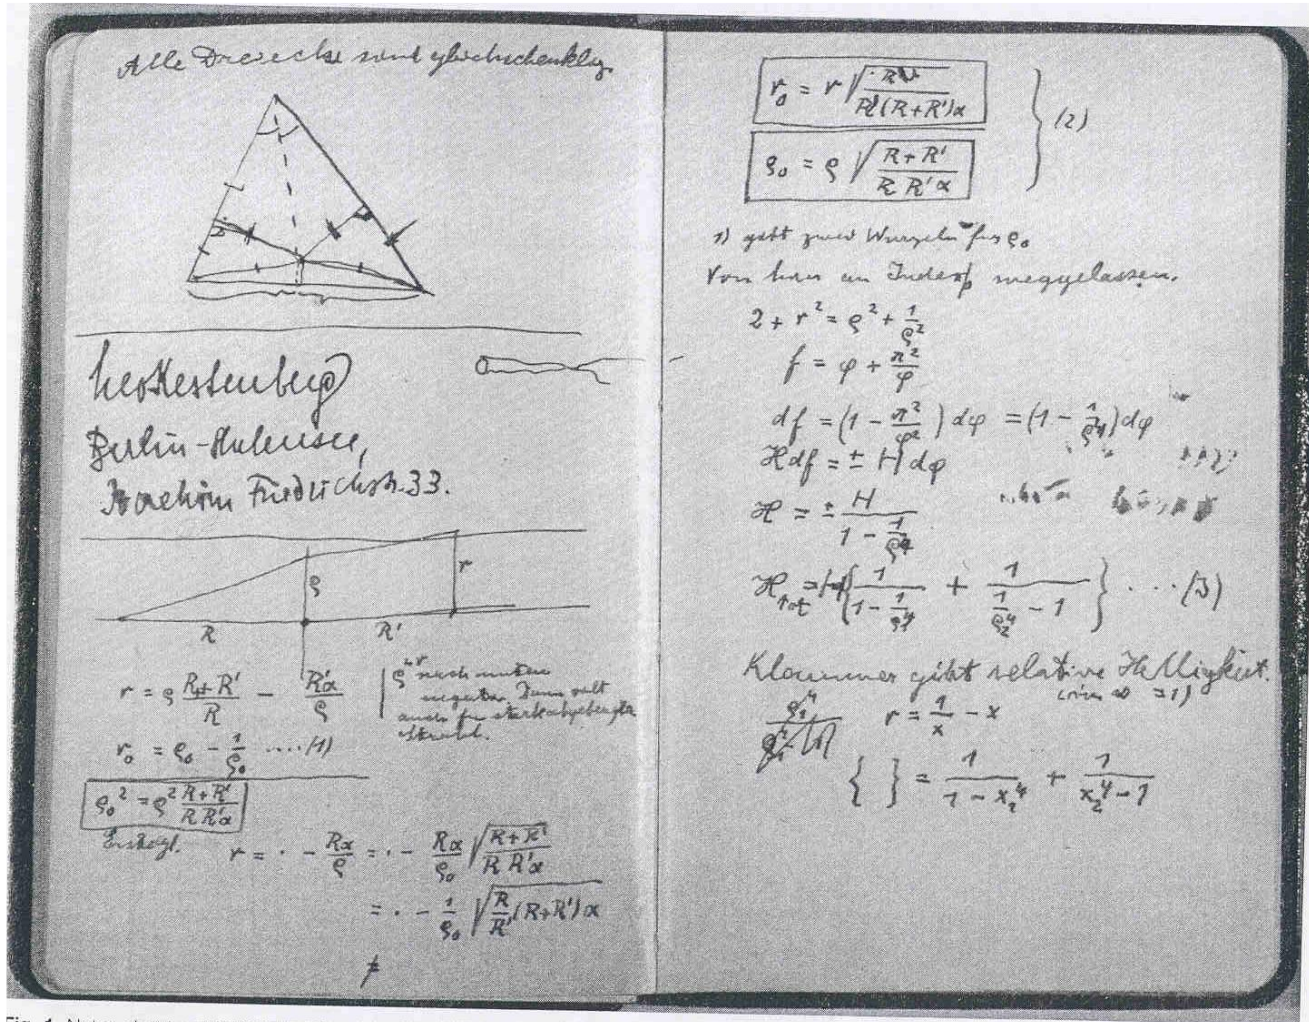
Alle Dreiecke sind gleichschenklig

Kestenberg
Berlin-Halensee,
Joachim Friedrichstr. 33.

$\varrho$ $r$

$R$ $R'$

$r = \varrho\frac{R+R'}{R} - \frac{R\alpha}{\varrho}$

$\varrho^{+}$ nach unten negativ. Dann gilt auch für stark abgebogene Strahl.

$r_0 = \varrho_0 - \frac{1}{\varrho_0}$ ....(1)

$\varrho_0^2 = \varrho^2\frac{R+R'}{RR'\alpha}$

Endergl. $r = \cdot - \frac{R\alpha}{\varrho} = \cdot - \frac{R\alpha}{\varrho_0}\sqrt{\frac{R+R'}{RR'\alpha}}$

$= \cdot - \frac{1}{\varrho_0}\sqrt{\frac{R}{R'}(R+R')\alpha}$

$r_0 = r\sqrt{\frac{R^2}{R'(R+R')\alpha}}$

$\varrho_0 = \varrho\sqrt{\frac{R+R'}{RR'\alpha}}$ (2)

1) gibt zwei Wurzeln für $\varrho_0$
Von hier an Index weggelassen.

$2 + r^2 = \varrho^2 + \frac{1}{\varrho^2}$

$f = \varphi + \frac{\pi^2}{\varphi}$

$df = (1 - \frac{\pi^2}{\varphi^2})\,d\varphi = (1 - \frac{1}{\varrho^4})d\varphi$

$\mathcal{H}df = \pm H d\varphi$

$\mathcal{H} = \pm\frac{H}{1-\frac{1}{\varrho^4}}$

$\mathcal{H}_{tot} = H\left\{\frac{1}{1-\frac{1}{\varrho_1^4}} + \frac{1}{\frac{1}{\varrho_2^4}-1}\right\}$ ...(3)

Klammer gibt relative Helligkeit. (wenn $\infty$ = 1)

$r = \frac{1}{x} - x$

$\{\ \} = \frac{1}{1-x_1^4} + \frac{1}{x_2^4-1}$